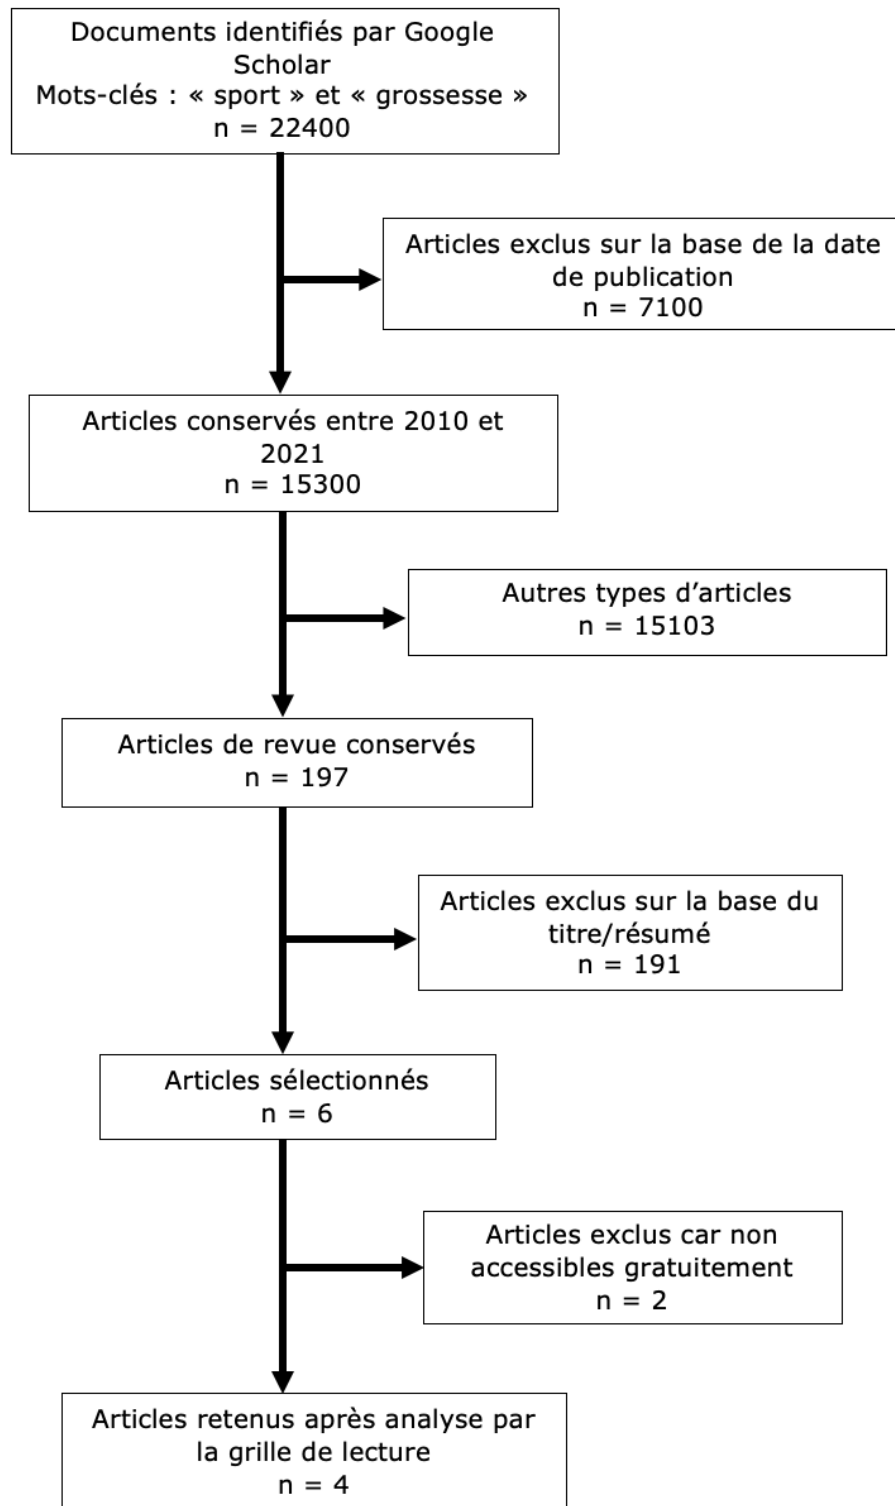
Documents identifiés par Google Scholar
Mots-clés : « sport » et « grossesse »
n = 22400

Articles exclus sur la base de la date de publication
n = 7100

Articles conservés entre 2010 et 2021
n = 15300

Autres types d'articles
n = 15103

Articles de revue conservés
n = 197

Articles exclus sur la base du titre/résumé
n = 191

Articles sélectionnés
n = 6

Articles exclus car non accessibles gratuitement
n = 2

Articles retenus après analyse par la grille de lecture
n = 4